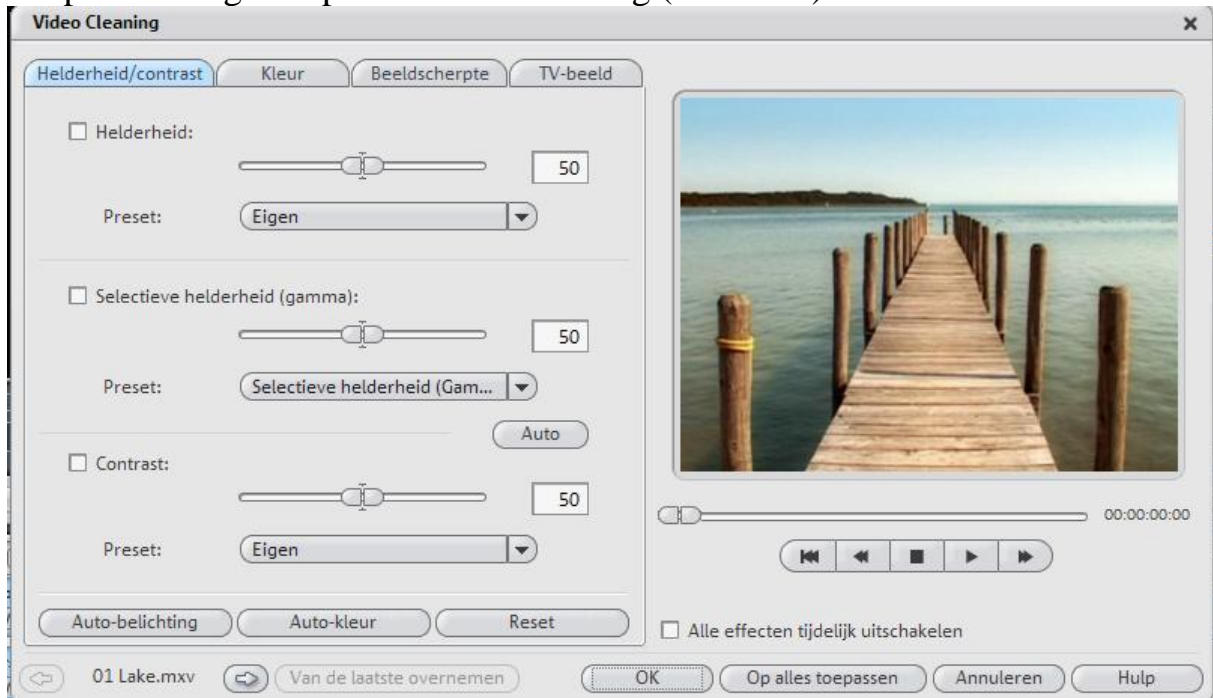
Video Cleaning

×

Helderheid/contrast | Kleur | Beeldscherpte | TV-beeld

☐ Helderheid:

50

Preset: Eigen

☐ Selectieve helderheid (gamma):

50

Preset: Selectieve helderheid (Gam...

Auto

☐ Contrast:

50

Preset: Eigen

Auto-belichting | Auto-kleur | Reset

00:00:00:00

☐ Alle effecten tijdelijk uitschakelen

01 Lake.mxv

Van de laatste overnemen

OK | Op alles toepassen | Annuleren | Hulp